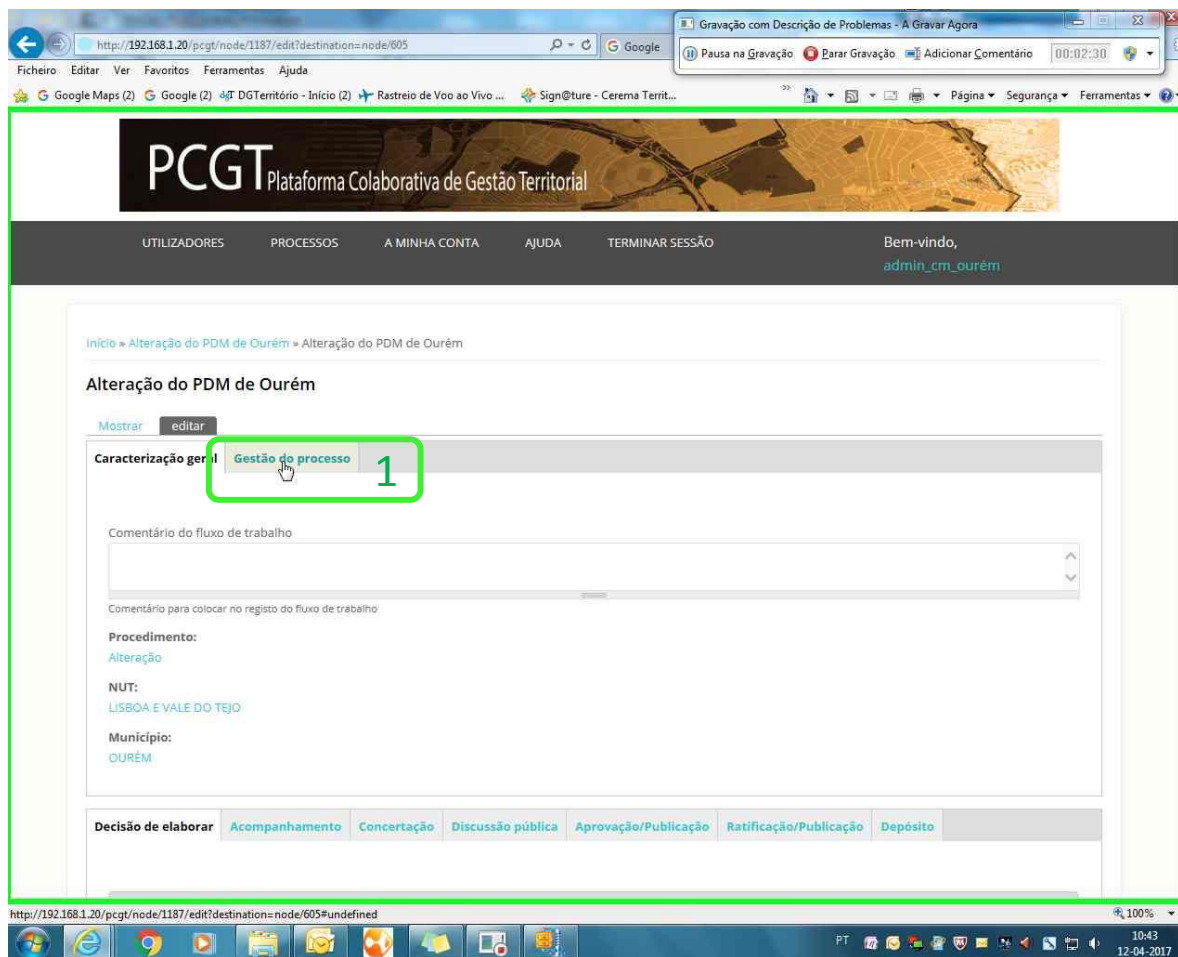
Gravação com Descrição de Problemas - A Gravar Agora
Pausa na Gravação  Parar Gravação  Adicionar Comentário  00:02:30

http://192.168.1.20/pcgt/node/1187/edit?destination=node/605
Google
Ficheiro  Editar  Ver  Favoritos  Ferramentas  Ajuda
Google Maps (2)  Google (2)  DGTerritório - Início (2)  Rastreio de Voo ao Vivo ...  Sign@ture - Cerema Territ...
Página  Segurança  Ferramentas

PCGT Plataforma Colaborativa de Gestão Territorial

UTILIZADORES  PROCESSOS  A MINHA CONTA  AJUDA  TERMINAR SESSÃO  Bem-vindo, admin_cm_ourém

Início » Alteração do PDM de Ourém » Alteração do PDM de Ourém

Alteração do PDM de Ourém

Mostrar  editar

Caracterização geral  Gestão do processo  1

Comentário do fluxo de trabalho

Comentário para colocar no registo do fluxo de trabalho

Procedimento:
Alteração

NUT:
LISBOA E VALE DO TEJO

Município:
OURÉM

Decisão de elaborar  Acompanhamento  Concertação  Discussão pública  Aprovação/Publicação  Ratificação/Publicação  Depósito

http://192.168.1.20/pcgt/node/1187/edit?destination=node/605#undefined
100%
PT  10:43  12-04-2017